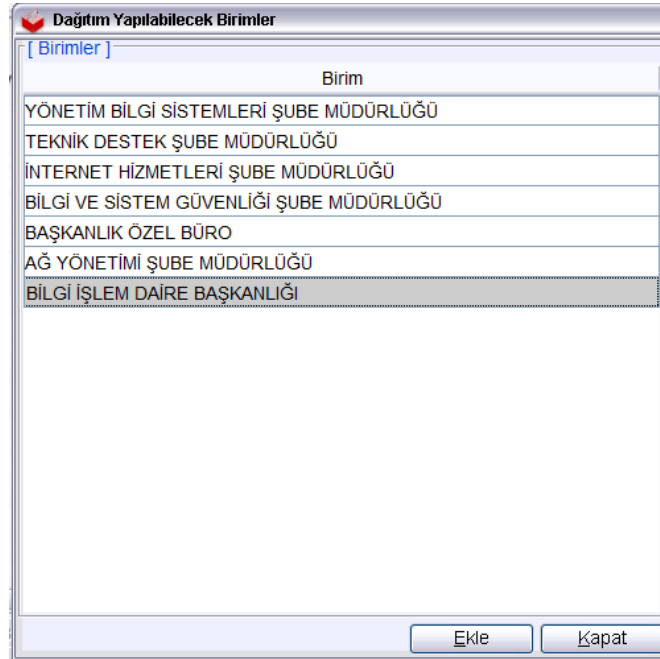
Dağıtım Yapılabilecek Birimler

[ Birimler ]

| Birim |
|---|
| YÖNETİM BİLGİ SİSTEMLERİ ŞUBE MÜDÜRLÜĞÜ |
| TEKNİK DESTEK ŞUBE MÜDÜRLÜĞÜ |
| İNTERNET HİZMETLERİ ŞUBE MÜDÜRLÜĞÜ |
| BİLGİ VE SİSTEM GÜVENLİĞİ ŞUBE MÜDÜRLÜĞÜ |
| BAŞKANLIK ÖZEL BÜRO |
| AĞ YÖNETİMİ ŞUBE MÜDÜRLÜĞÜ |
| BİLGİ İŞLEM DAİRE BAŞKANLIĞI |

Ekle Kapat